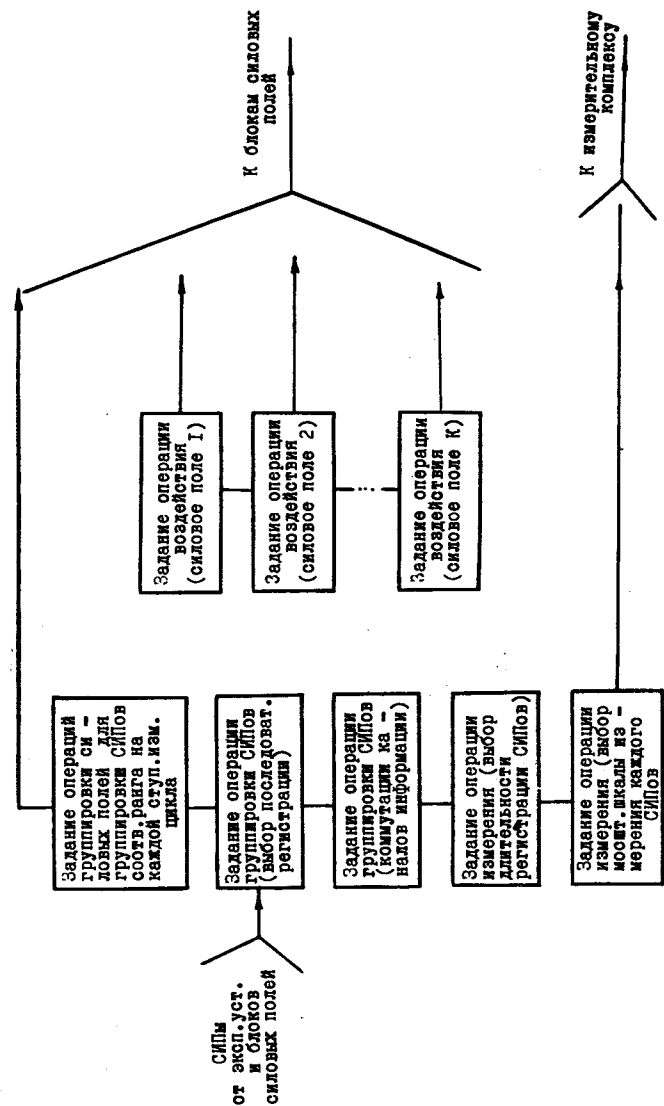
СИПы от экспл.уст. и блоков силовых полей

Задание операций группировки силовых полей для группировки СИПов соотв.ранга на каждой ступ.изм. цикла

Задание операции группировки СИПов (выбор последоват. регистрации)

Задание операции группировки СИПов (коммутации каналов информации)

Задание операции измерения (выбор длительности регистрации СИПов)

Задание операции измерения (выбор масшт.шкалы измерения каждого СИПов

Задание операции воздействия (силовое поле I)

Задание операции воздействия (силовое поле 2)

Задание операции воздействия (силовое поле К)

К блокам силовых полей

К измерительному комплексу